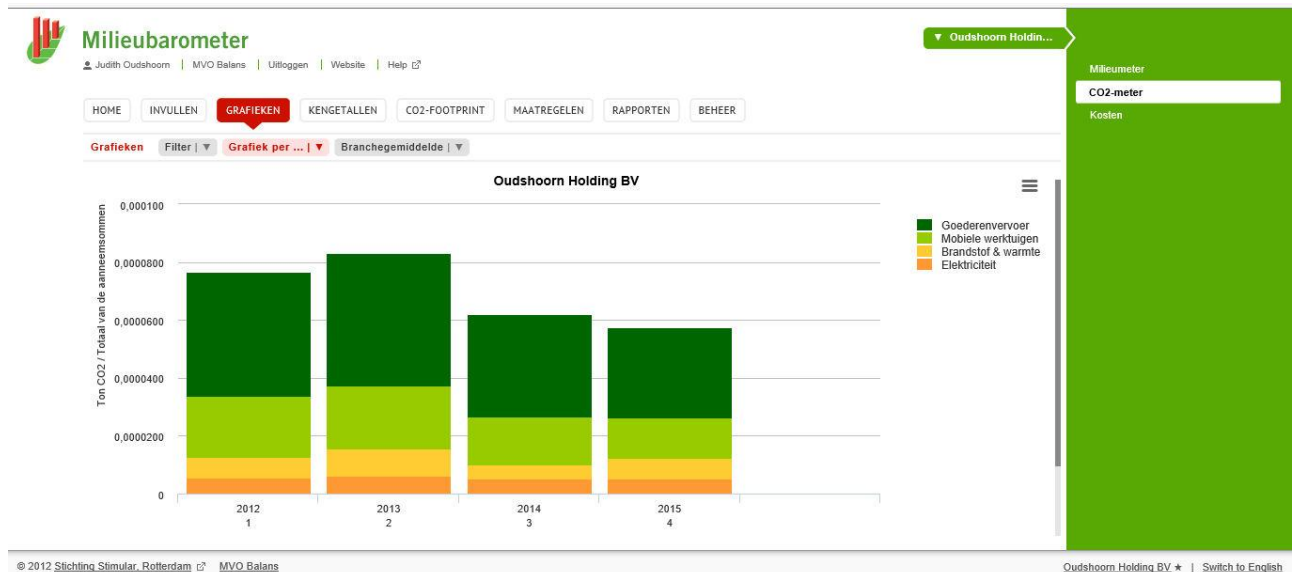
Milieubarometer
Judith Oudshoorn | MVO Balans | Uitloggen | Website | Help

▼ Oudshoorn Holdin...

Milieumeter
CO2-meter
Kosten

HOME INVULLEN GRAFIEKEN KENGETALLEN CO2-FOOTPRINT MAATREGELEN RAPPORTEN BEHEER

Grafieken Filter | ▼ Grafiek per ... | ▼ Branchegemiddelde | ▼

Oudshoorn Holding BV

Ton CO2 / Totaal van de aanneemsommen

0,000100
0,0000800
0,0000600
0,0000400
0,0000200
0

2012
1
2013
2
2014
3
2015
4

Goederenvervoer
Mobiele werktuigen
Brandstof & warmte
Elektriciteit

© 2012 Stichting Stimular, Rotterdam MVO Balans

Oudshoorn Holding BV ★ | Switch to English